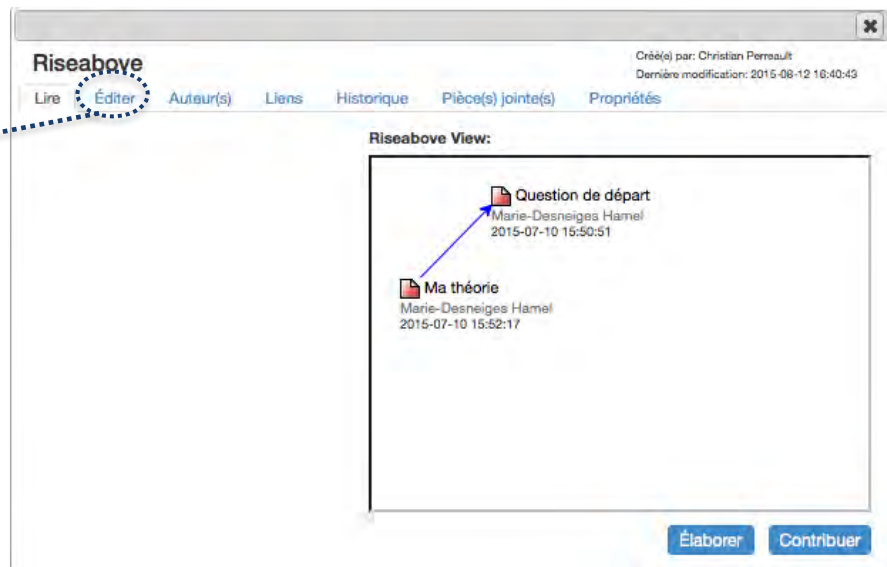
✖

Riseabove

Créé(e) par: Christian Perreault
Dernière modification: 2015-08-12 16:40:43

Lire Éditer Auteur(s) Liens Historique Pièce(s) jointe(s) Propriétés

Riseabove View:

Question de départ
Marie-Desneiges Hamel
2015-07-10 15:50:51

Ma théorie
Marie-Desneiges Hamel
2015-07-10 15:52:17

Élaborer Contribuer